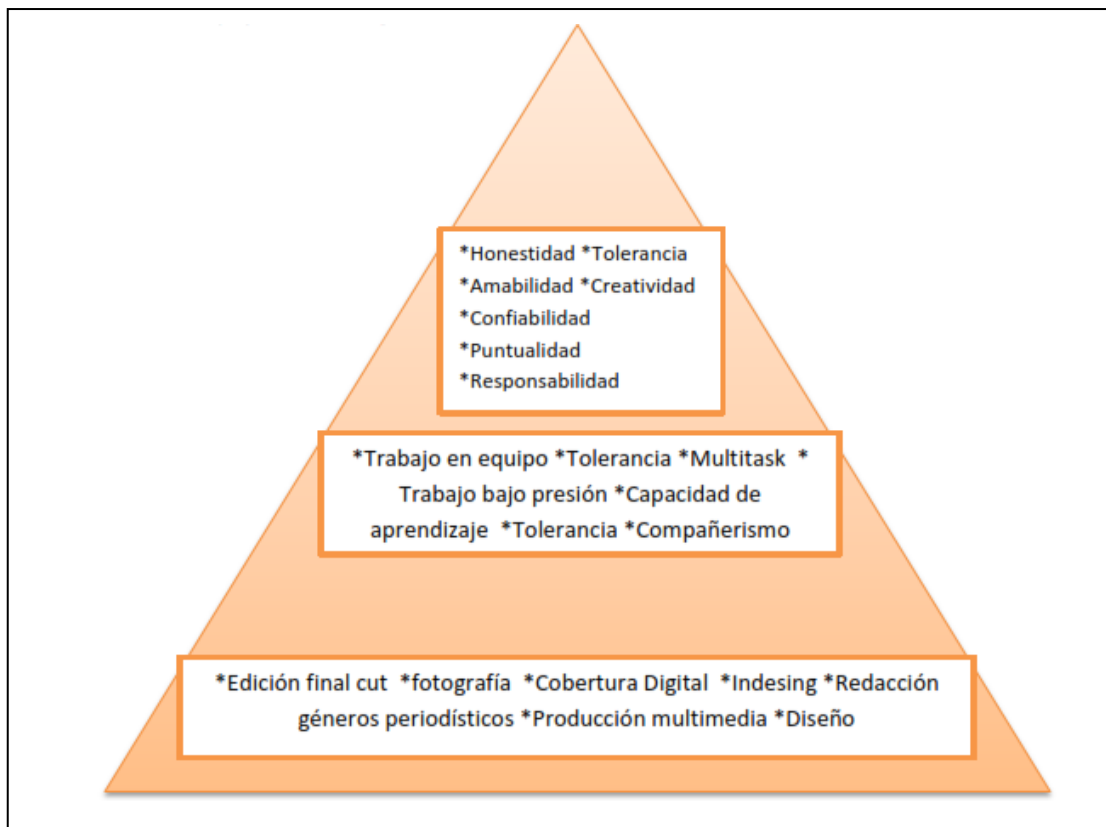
*Honestidad *Tolerancia
*Amabilidad *Creatividad
*Confiabilidad
*Puntualidad
*Responsabilidad

*Trabajo en equipo *Tolerancia *Multitask * Trabajo bajo presión *Capacidad de aprendizaje *Tolerancia *Compañerismo

*Edición final cut *fotografía *Cobertura Digital *Indesing *Redacción géneros periodísticos *Producción multimedia *Diseño